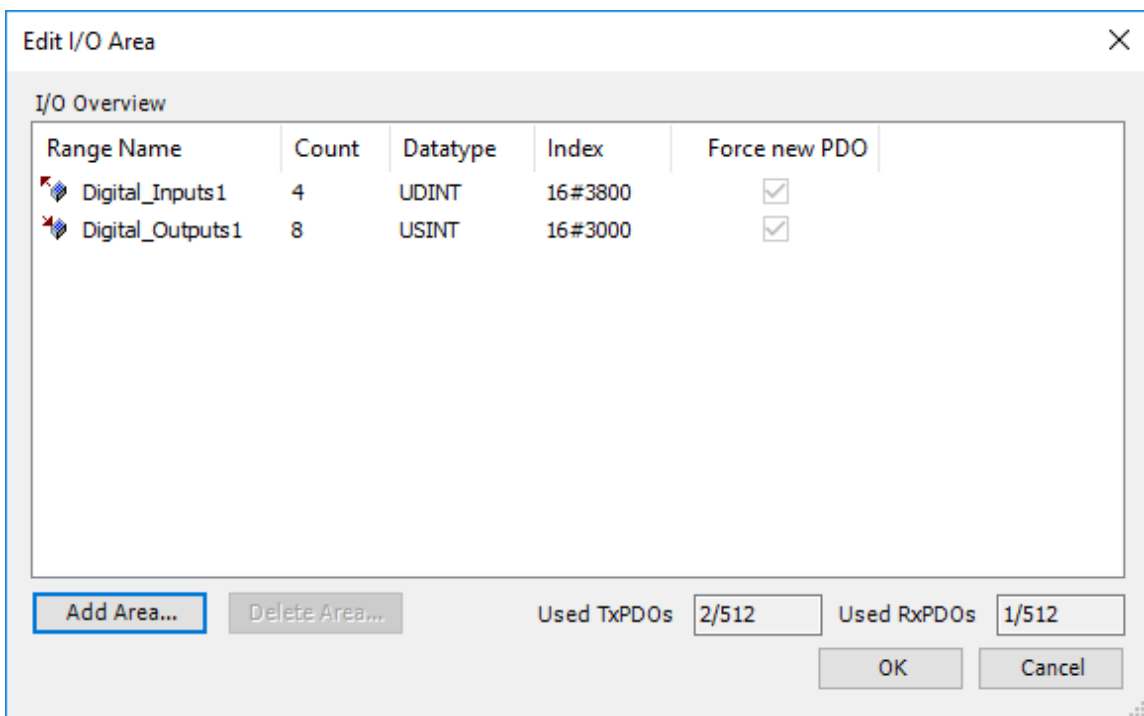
Edit I/O Area

I/O Overview

| Range Name | Count | Datatype | Index | Force new PDO |
|---|---|---|---|---|
| Digital_Inputs1 | 4 | UDINT | 16#3800 | ✓ |
| Digital_Outputs1 | 8 | USINT | 16#3000 | ✓ |

Add Area... Delete Area... Used TxPDOs 2/512 Used RxPDOs 1/512

OK Cancel